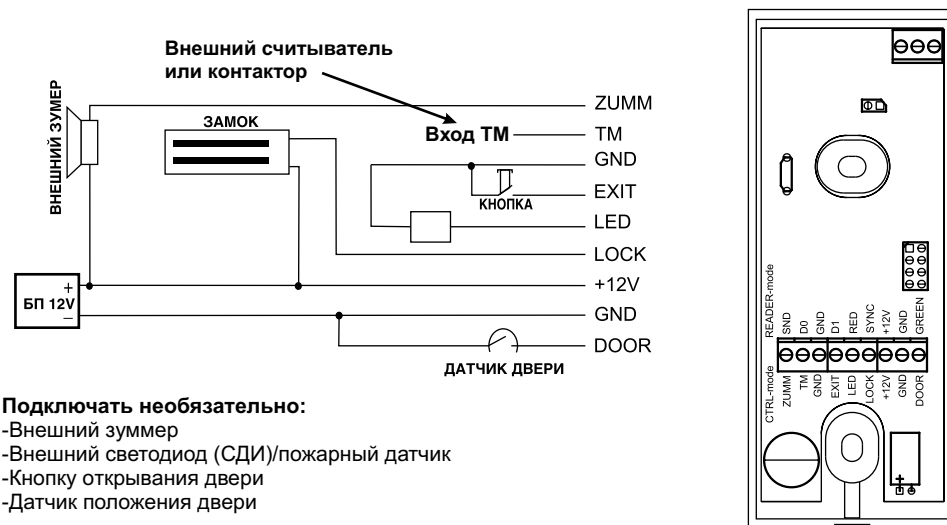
Внешний считыватель
или контактор

ВНЕШНИЙ ЗУМЕР

ЗАМОК

Вход ТМ

ZUMM
TM
GND
EXIT
LED
LOCK
+12V
GND
DOOR

КНОПКА

+
БП 12V
–

ДАТЧИК ДВЕРИ

Подключать необязательно:
-Внешний зуммер
-Внешний светодиод (СДИ)/пожарный датчик
-Кнопку открывания двери
-Датчик положения двери

READER-mode
SND
D0
GND
D1
RED
SYNC
+12V
GND
GREEN

CTRL-mode
ZUMM
TM
GND
EXIT
LED
LOCK
+12V
GND
DOOR